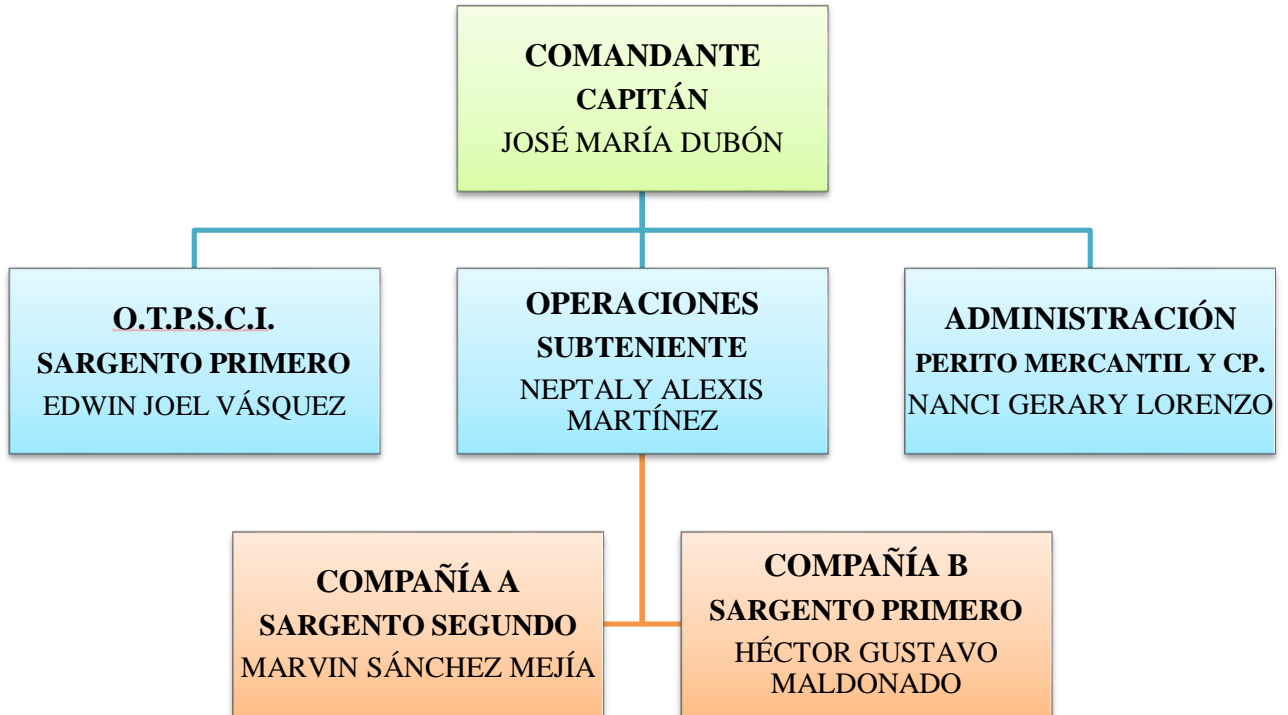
COMANDANTE
CAPITÁN
JOSÉ MARÍA DUBÓN

O.T.P.S.C.I.
SARGENTO PRIMERO
EDWIN JOEL VÁSQUEZ

OPERACIONES
SUBTENIENTE
NEPTALY ALEXIS MARTÍNEZ

ADMINISTRACIÓN
PERITO MERCANTIL Y CP.
NANCI GERARY LORENZO

COMPAÑÍA A
SARGENTO SEGUNDO
MARVIN SÁNCHEZ MEJÍA

COMPAÑÍA B
SARGENTO PRIMERO
HÉCTOR GUSTAVO MALDONADO